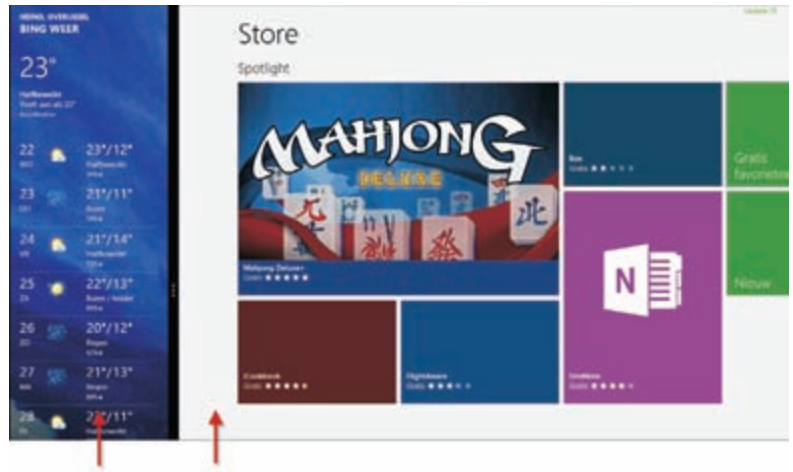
HENO, OVERIJSEL
BING WEER

23°

Halfbewolkt

22 23°/12°
Halfbewolkt

23 21°/11°
Buien

24 23°/14°
Halfbewolkt

25 22°/13°
Buien / helder

26 20°/12°
Regen

27 21°/13°
Regen

28 2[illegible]°/11°

Updates (1)

Store

Spotlight

MAHJONG
DELUXE

Mahjong Deluxe
Gratis ★★★★★

Box
Gratis ★★★★★

Gratis
favoriete

Nieuw

Cookbook
Gratis ★★★★★

Flightaware
Gratis ★★★★★

OneNote
Gratis ★★★★★